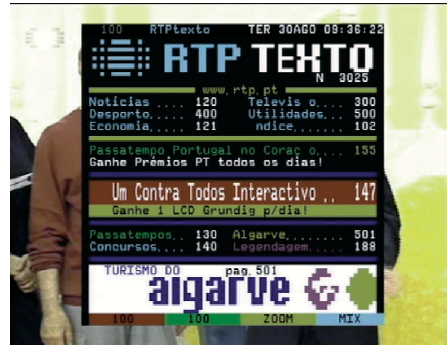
100 RTPtexto TER 30AGO 09:36:22

RTP TEXTO

N 3025

www.rtp.pt

Notícias .... 120 Televis o..... 300
Desporto..... 400 Utilidades.... 500
Economia..... 121 ndice,....... 102

Passatempo Portugal no Coraç o.... 155
Ganhe Prémios PT todos os dias!

Um Contra Todos Interactivo .. 147
Ganhe 1 LCD Grundig p/dia!

Passatempos.. 130 Algarve....... 501
Concursos.... 140 Legendagem.... 188

TURISMO DO pag.501
algarve

100 100 ZOOM MIX